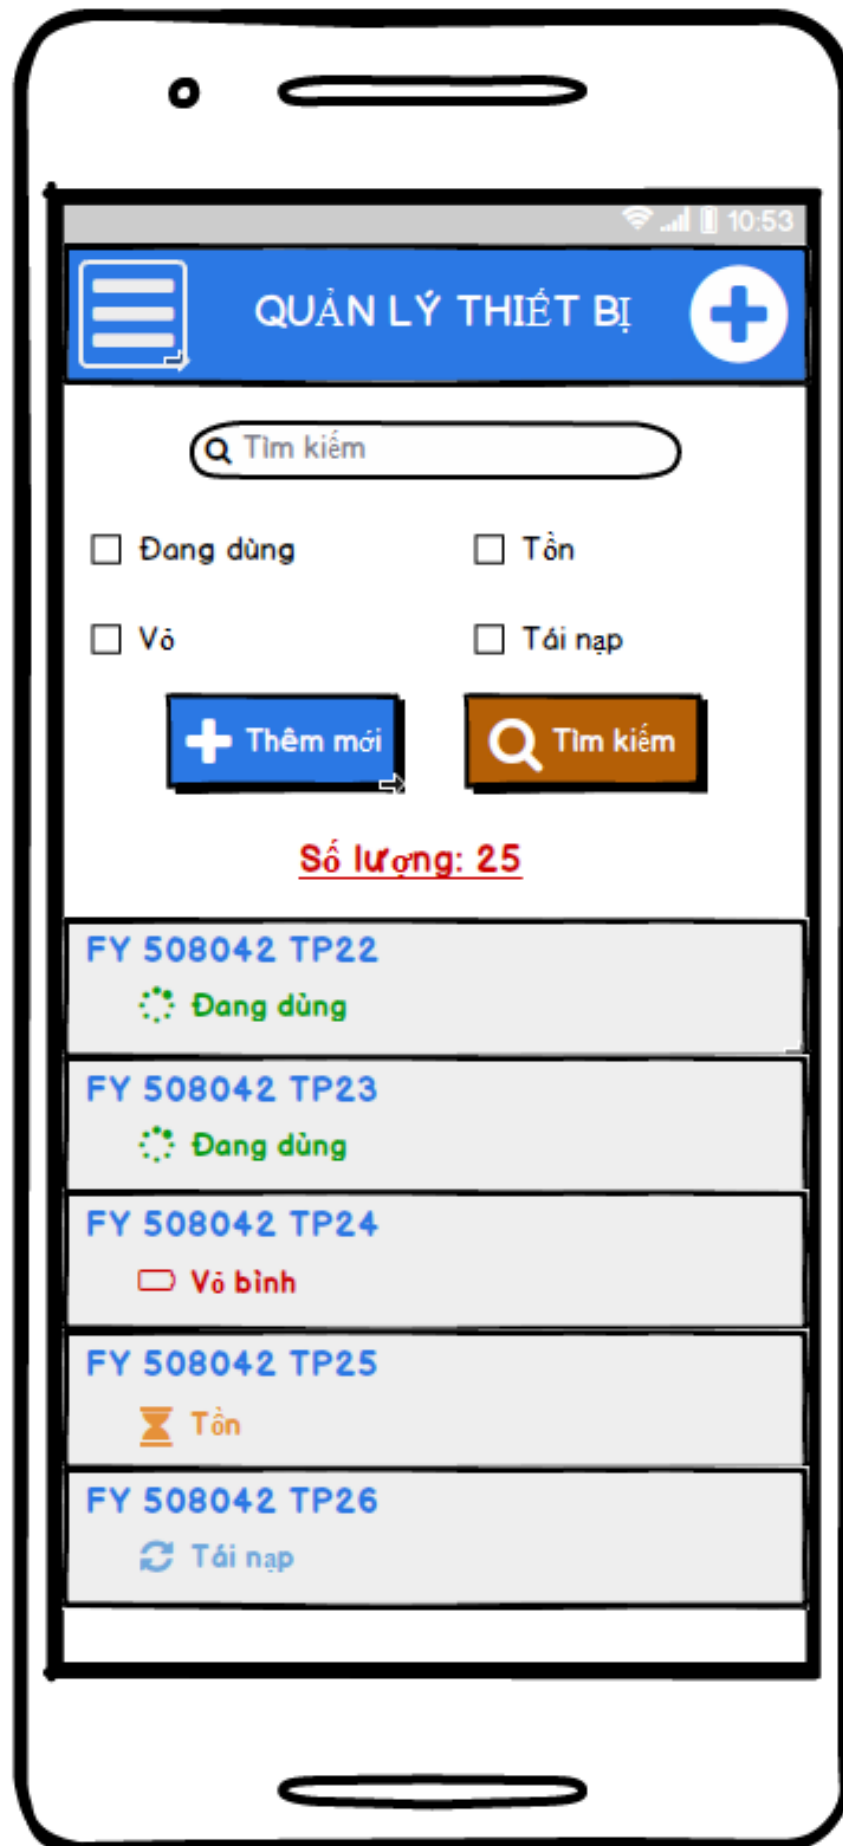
10:53

QUẢN LÝ THIẾT BỊ

Tìm kiếm

Đang dùng

Tồn

Vỏ

Tái nạp

Thêm mới

Tìm kiếm

Số lượng: 25

FY 508042 TP22
Đang dùng

FY 508042 TP23
Đang dùng

FY 508042 TP24
Vỏ bình

FY 508042 TP25
Tồn

FY 508042 TP26
Tái nạp